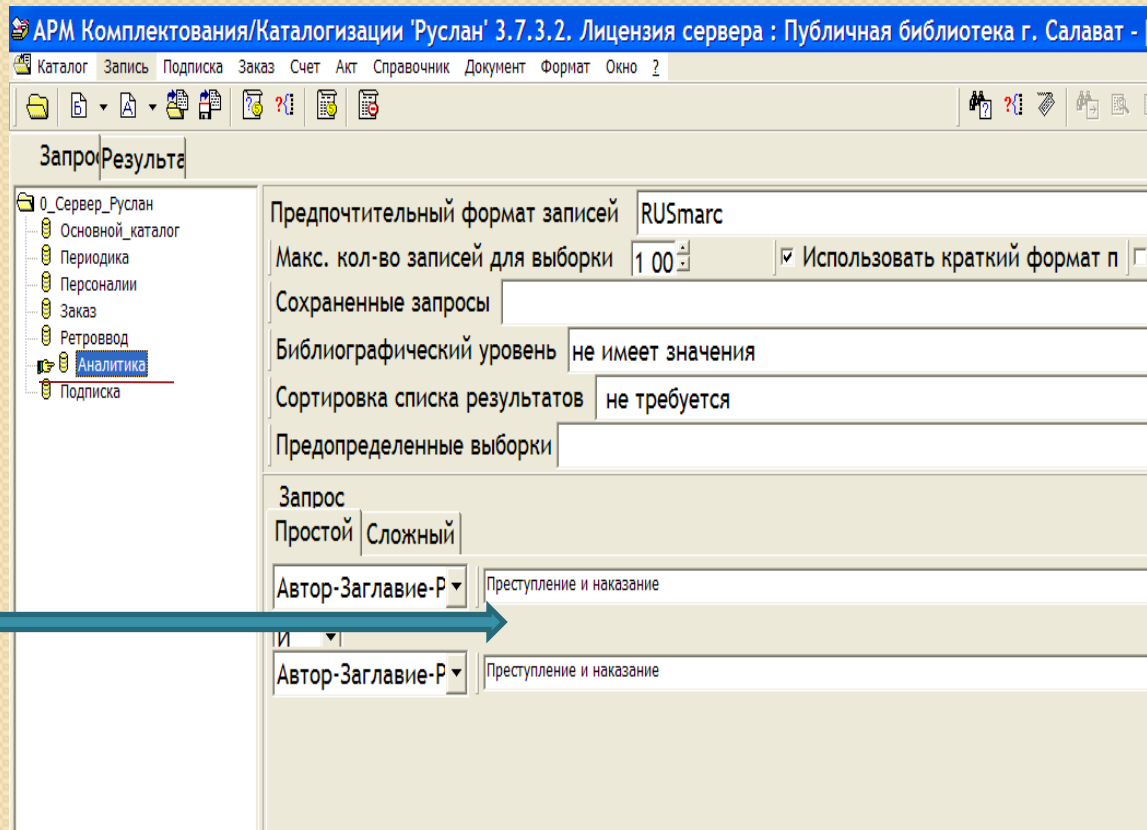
АРМ Комплектования/Каталогизации 'Руслан' 3.7.3.2. Лицензия сервера : Публичная библиотека г. Салават -

Каталог Запись Подписка Заказ Счет Акт Справочник Документ Формат Окно ?

Запрос Результа

0_Сервер_Руслан
Основной_каталог
Периодика
Персоналии
Заказ
Ретроввод
Аналитика
Подписка

Предпочтительный формат записей RUSmarc
Макс. кол-во записей для выборки 1 00
Использовать краткий формат п
Сохраненные запросы
Библиографический уровень не имеет значения
Сортировка списка результатов не требуется
Предопределенные выборки

Запрос
Простой Сложный
Автор-Заглавие-Р Преступление и наказание
И
Автор-Заглавие-Р Преступление и наказание